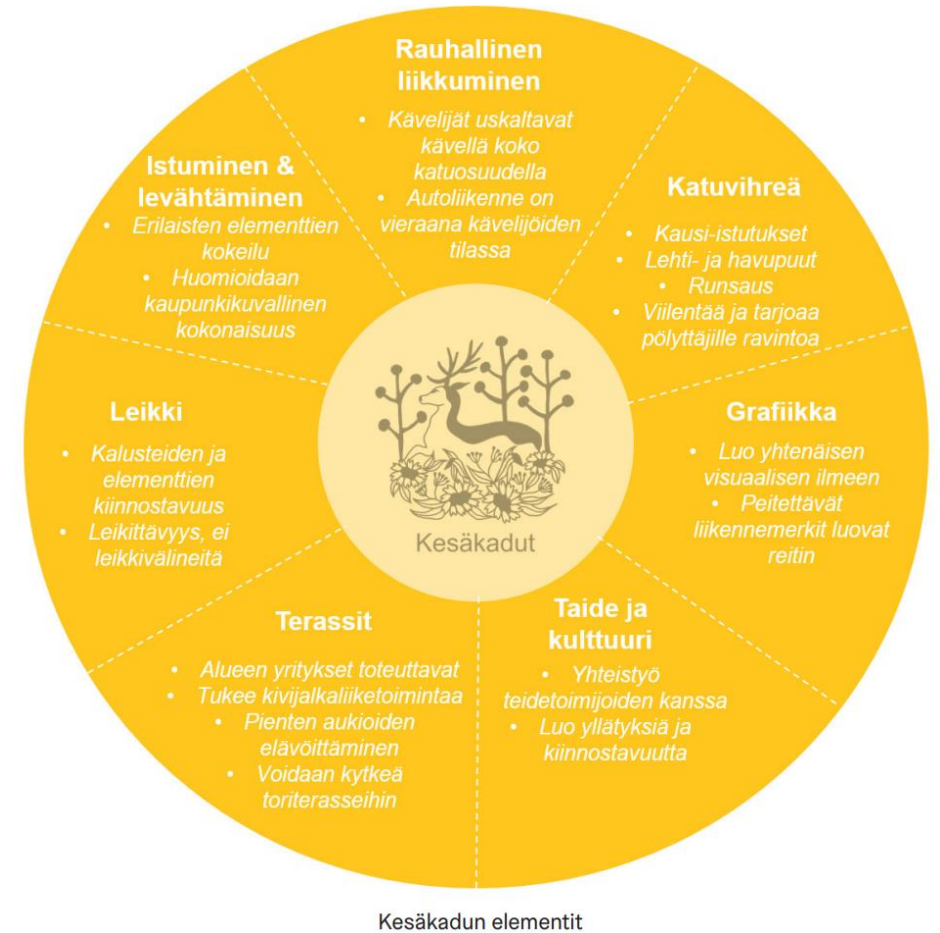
Rauhallinen liikkuminen
• Kävelijät uskaltavat kävellä koko katuosuudella
• Autoliikenne on vieraana kävelijöiden tilassa

Katuvihreä
• Kausi-istutukset
• Lehti- ja havupuut
• Runsaus
• Viilentää ja tarjoaa pölyttäjille ravintoa

Grafiikka
• Luo yhtenäisen visuaalisen ilmeen
• Peitettävät liikennemerkit luovat reitin

Taide ja kulttuuri
• Yhteistyö teidetoimijoiden kanssa
• Luo yllätyksiä ja kiinnostavuutta

Terassit
• Alueen yritykset toteuttavat
• Tukee kivijalkaliiketoimintaa
• Pienten aukioiden elävöittäminen
• Voidaan kytkeä toriterasseihin

Leikki
• Kalusteiden ja elementtien kiinnostavuus
• Leikittävyys, ei leikkivälineitä

Istuminen & levähtäminen
• Erilaisten elementtien kokeilu
• Huomioidaan kaupunkikuvallinen kokonaisuus

Kesäkadut

Kesäkadun elementit